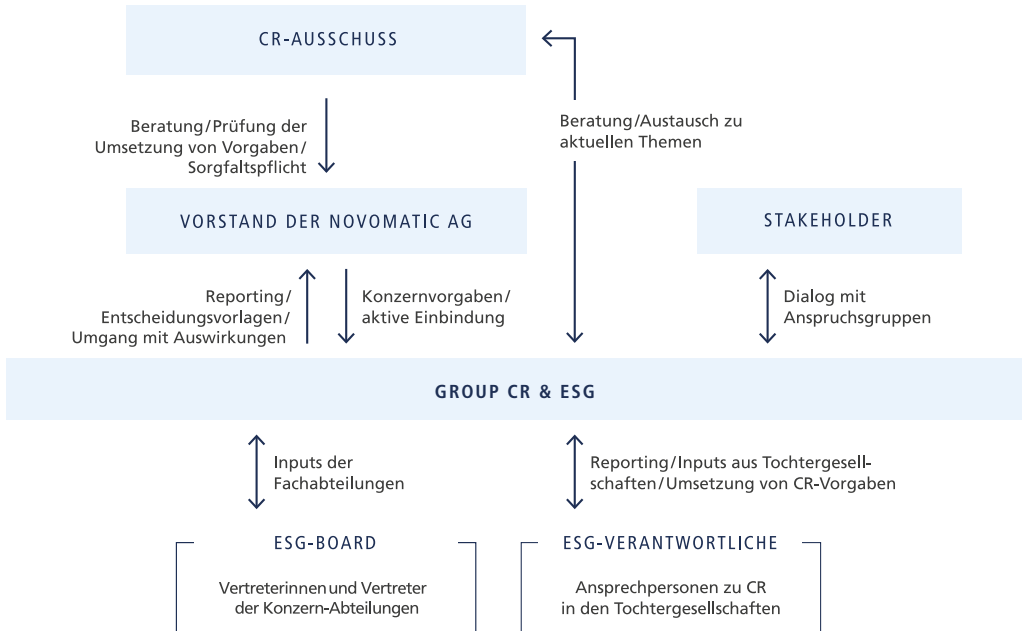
CR-AUSSCHUSS

Beratung/Prüfung der Umsetzung von Vorgaben/ Sorgfaltspflicht

Beratung/Austausch zu aktuellen Themen

VORSTAND DER NOVOMATIC AG

STAKEHOLDER

Reporting/ Entscheidungsvorlagen/ Umgang mit Auswirkungen

Konzernvorgaben/ aktive Einbindung

Dialog mit Anspruchsgruppen

GROUP CR & ESG

Inputs der Fachabteilungen

Reporting/Inputs aus Tochtergesellschaften/Umsetzung von CR-Vorgaben

ESG-BOARD

Vertreterinnen und Vertreter der Konzern-Abteilungen

ESG-VERANTWORTLICHE

Ansprechpersonen zu CR in den Tochtergesellschaften